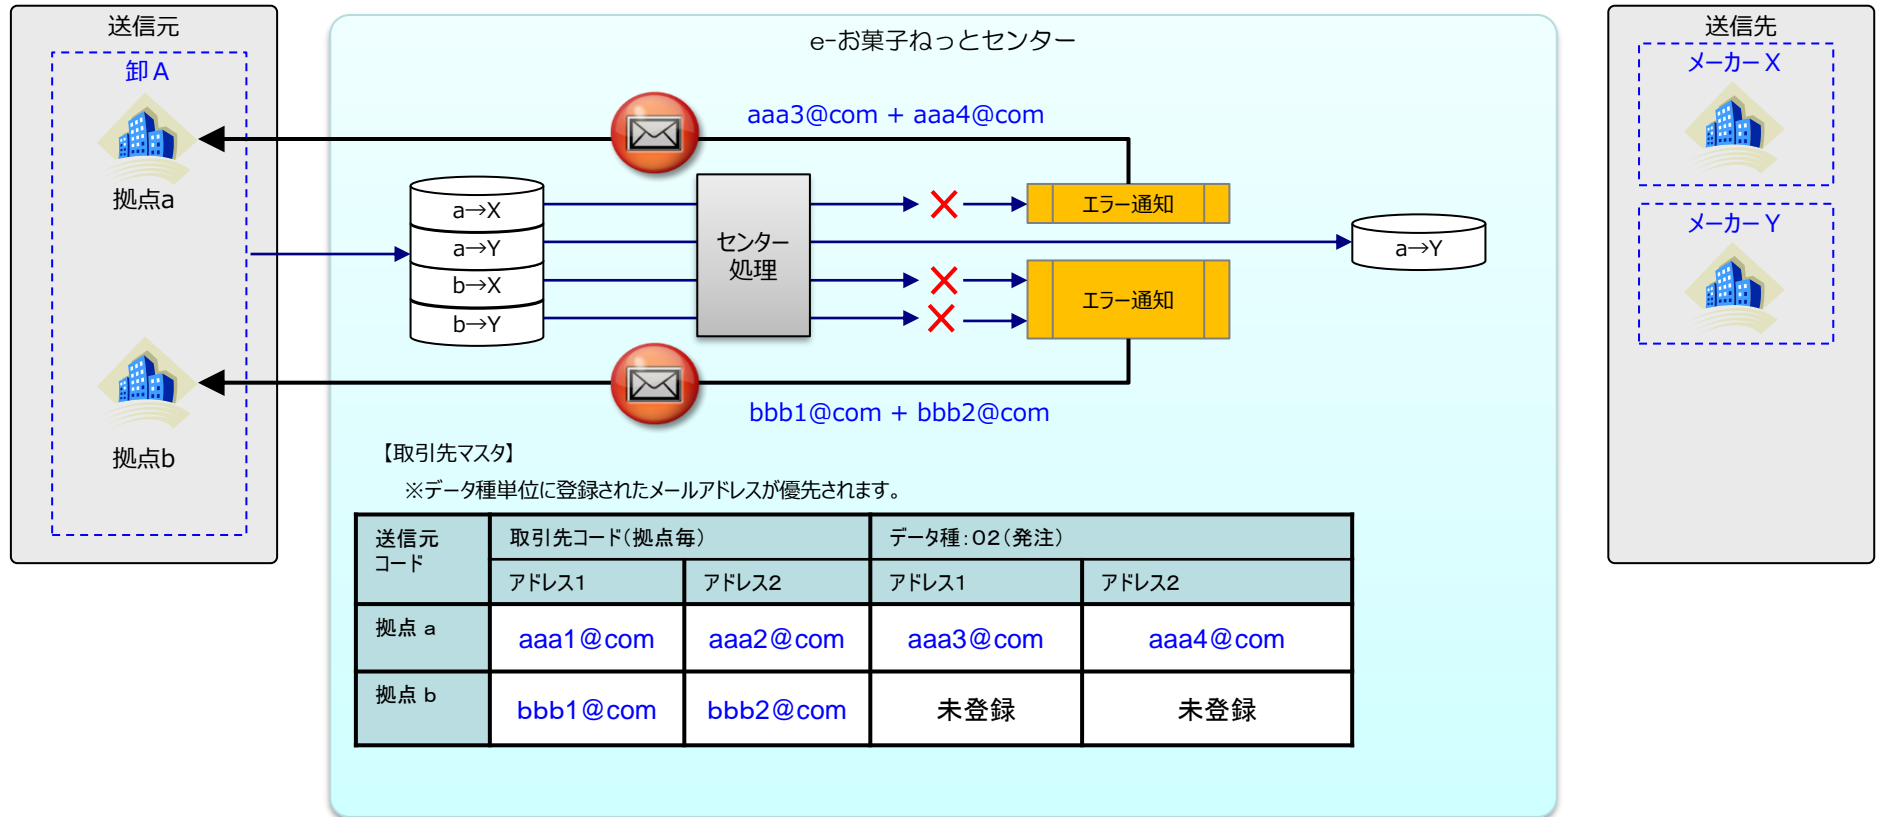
送信元

卸 A

拠点a

拠点b

e-お菓子ねっとセンター

aaa3@com + aaa4@com

a→X
a→Y
b→X
b→Y

センター処理

エラー通知

a→Y

エラー通知

bbb1@com + bbb2@com

【取引先マスタ】

※データ種単位に登録されたメールアドレスが優先されます。

| 送信元コード | 取引先コード(拠点毎) | | データ種:02(発注) | |
|---|---|---|---|---|
| | アドレス1 | アドレス2 | アドレス1 | アドレス2 |
| 拠点 a | aaa1@com | aaa2@com | aaa3@com | aaa4@com |
| 拠点 b | bbb1@com | bbb2@com | 未登録 | 未登録 |

送信先

メーカー X

メーカー Y